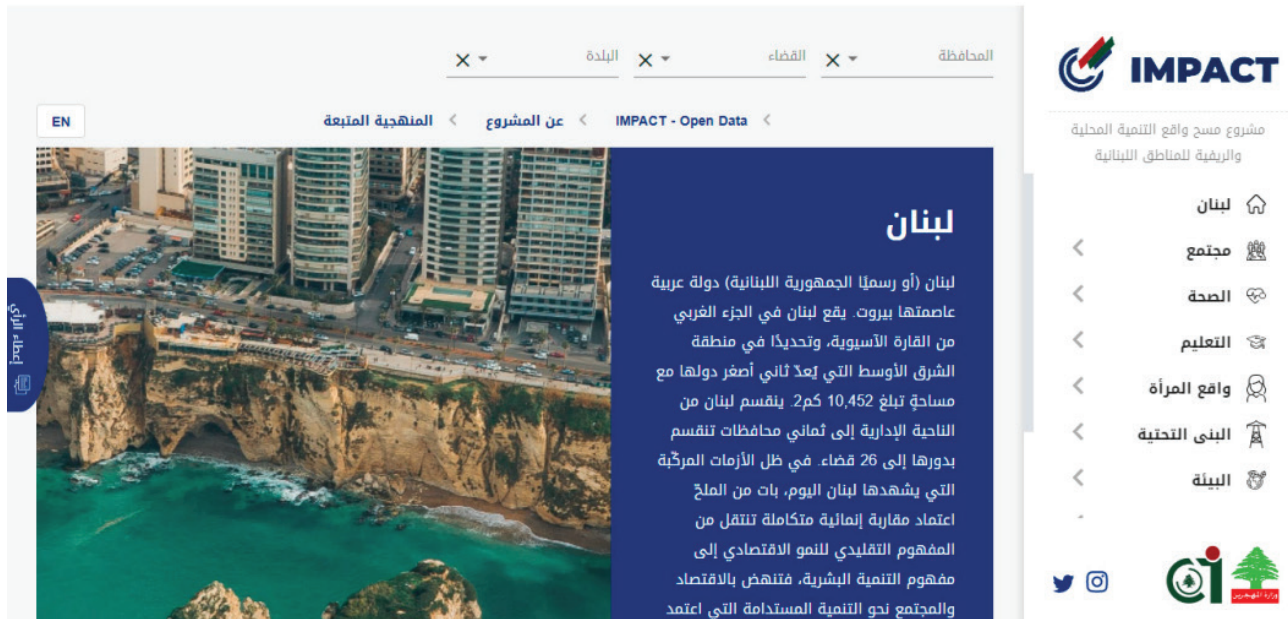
IMPACT

مشروع مسح واقع التنمية المحلية والريفية للمناطق اللبنانية

لبنان
مجتمع
الصحة
التعليم
واقع المرأة
البنى التحتية
البيئة

وزارة المهجرين

المحافظة
القضاء
البلدة

EN

IMPACT - Open Data > عن المشروع > المنهجية المتبعة

لبنان

لبنان (أو رسميًا الجمهورية اللبنانية) دولة عربية عاصمتها بيروت. يقع لبنان في الجزء الغربي من القارة الآسيوية، وتحديدًا في منطقة الشرق الأوسط التي يُعدّ ثاني أصغر دولها مع مساحةٍ تبلغ 10,452 كم2. ينقسم لبنان من الناحية الإدارية إلى ثماني محافظات تنقسم بدورها إلى 26 قضاء. في ظل الأزمات المركّبة التي يشهدها لبنان اليوم، بات من الملحّ اعتماد مقاربة إنمائية متكاملة تنتقل من المفهوم التقليدي للنمو الاقتصادي إلى مفهوم التنمية البشرية، فتنهض بالاقتصاد والمجتمع نحو التنمية المستدامة التي اعتمد

إعطاء الرأي